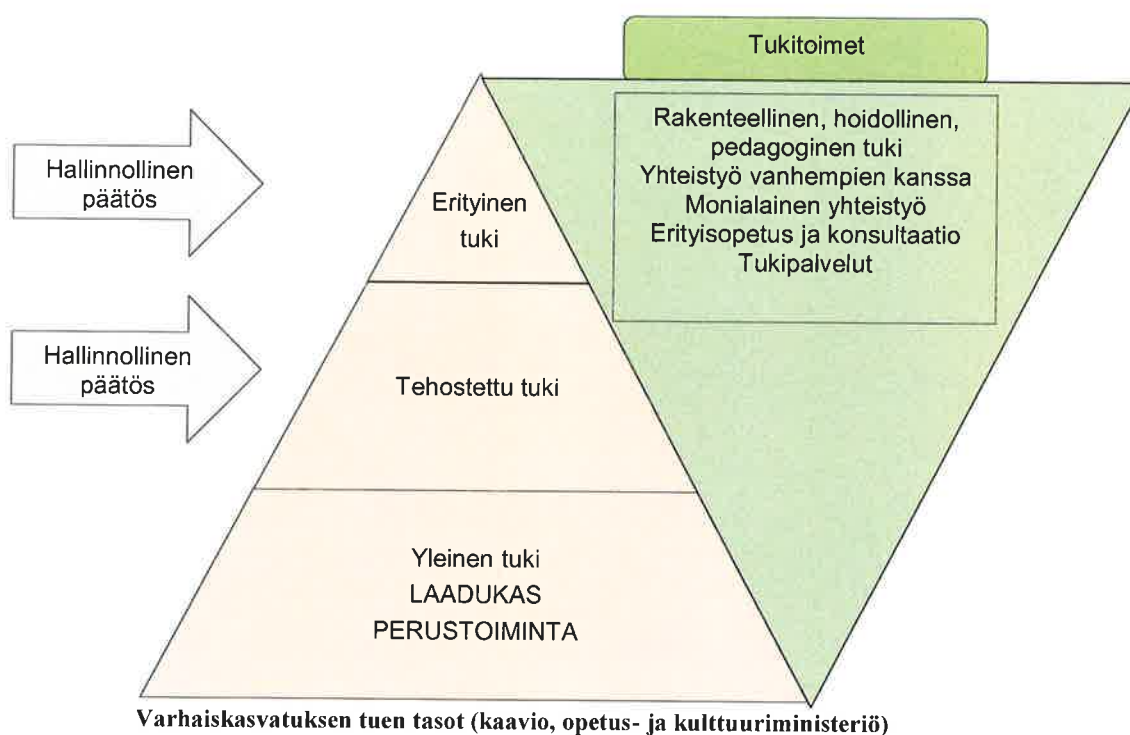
Tukitoimet

Hallinnollinen päätös

Erityinen tuki

Rakenteellinen, hoidollinen, pedagoginen tuki
Yhteistyö vanhempien kanssa
Monialainen yhteistyö
Erityisopetus ja konsultaatio
Tukipalvelut

Hallinnollinen päätös

Tehostettu tuki

Yleinen tuki
LAADUKAS
PERUSTOIMINTA

Varhaiskasvatuksen tuen tasot (kaavio, opetus- ja kulttuuriministeriö)